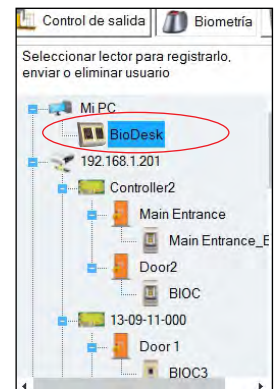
Control de salida | Biometría

Seleccionar lector para registrarlo, enviar o eliminar usuario

Mi PC
BioDesk
192.168.1.201
Controller2
Main Entrance
Main Entrance_E
Door2
BIOC
13-09-11-000
Door 1
BIOC3